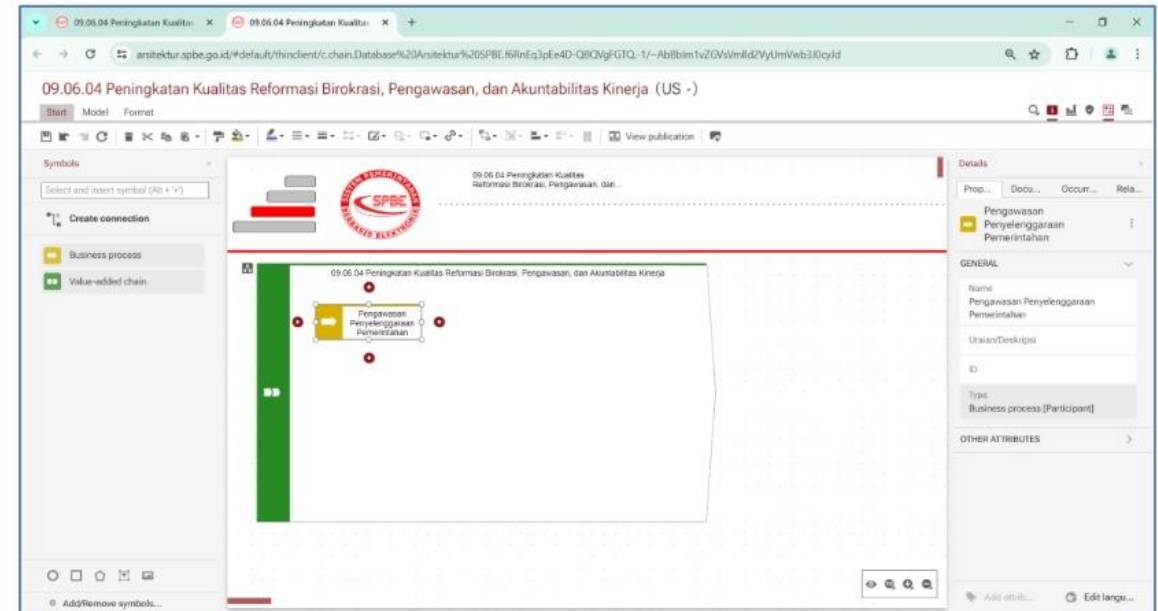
09.06.04 Peningkatan Kualita: ×
09.06.04 Peningkatan Kualita: ×
+

arsitektur.spbe.go.id/#default/thinclient/c.chain.Database%20Arsitektur%20SPBE.f6RnEq3pEe4D-Q8QVgFGTQ.-1/~AbBblm1vZGVsVmlld2VyUmVwb3J0cyId

09.06.04 Peningkatan Kualitas Reformasi Birokrasi, Pengawasan, dan Akuntabilitas Kinerja (US -)

Start Model Format

View publication

Symbols
Select and insert symbol (Alt + 'x')
Create connection
Business process
Value-added chain

Add/Remove symbols...

SPBE
SISTEM PEMERINTAHAN BERBASIS ELEKTRONIK

09.06.04 Peningkatan Kualitas Reformasi Birokrasi, Pengawasan, dan...

09.06.04 Peningkatan Kualitas Reformasi Birokrasi, Pengawasan, dan Akuntabilitas Kinerja

Pengawasan Penyelenggaraan Pemerintahan

Details
Prop... Docu... Occurr... Rela...
Pengawasan Penyelenggaraan Pemerintahan

GENERAL
Name
Pengawasan Penyelenggaraan Pemerintahan
Uraian/Deskripsi
ID
Type
Business process [Participant]

OTHER ATTRIBUTES

Add attrib...
Edit langu...